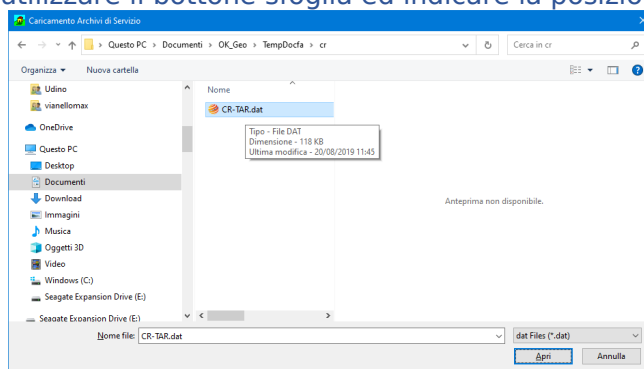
utilizzare il bottone sfoglia ed indicare la posizio

Caricamento Archivi di Servizio

Questo PC > Documenti > OK_Geo > TempDocfa > cr

Cerca in cr

Organizza ▾ Nuova cartella

Udino
vianellomax
OneDrive
Questo PC
Desktop
Documenti
Download
Immagini
Musica
Oggetti 3D
Video
Windows (C:)
Seagate Expansion Drive (E:)
Seagate Expansion Drive (E:)

Nome

CR-TAR.dat

Tipo - File DAT
Dimensione - 118 KB
Ultima modifica - 20/08/2019 11:45

Anteprima non disponibile.

Nome file: CR-TAR.dat

dat Files (*.dat)

Apri

Annulla